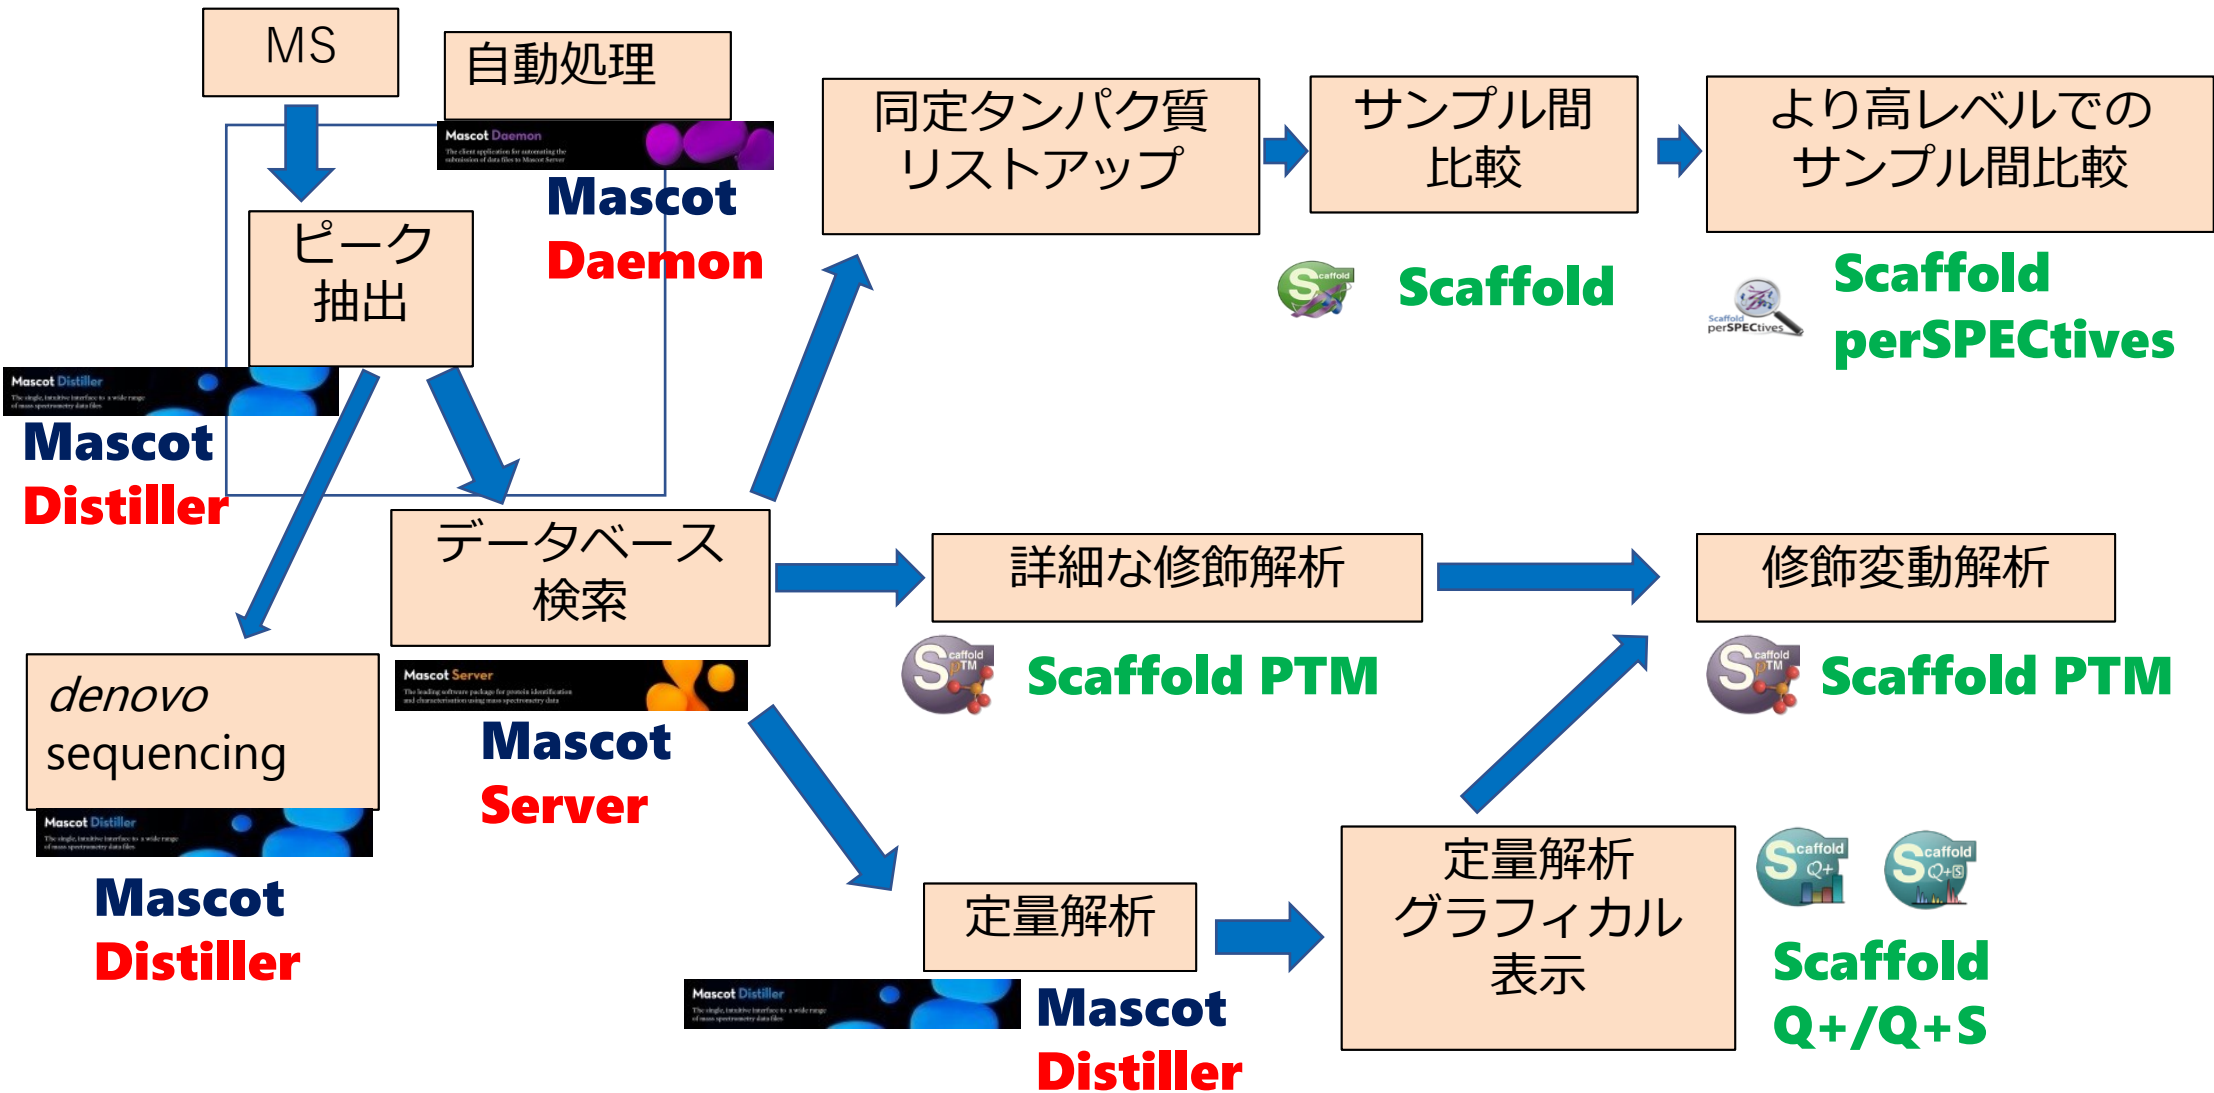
MS

自動処理

Mascot Daemon

Mascot
Daemon

ピーク
抽出

Mascot Distiller

Mascot
Distiller

同定タンパク質
リストアップ

サンプル間
比較

より高レベルでの
サンプル間比較

Scaffold

Scaffold
perSPECtives

データベース
検索

Mascot Server

Mascot
Server

詳細な修飾解析

修飾変動解析

Scaffold PTM

Scaffold PTM

denovo
sequencing

Mascot Distiller

Mascot
Distiller

定量解析

Mascot Distiller

Mascot
Distiller

定量解析
グラフィカル
表示

Scaffold
Q+/Q+S